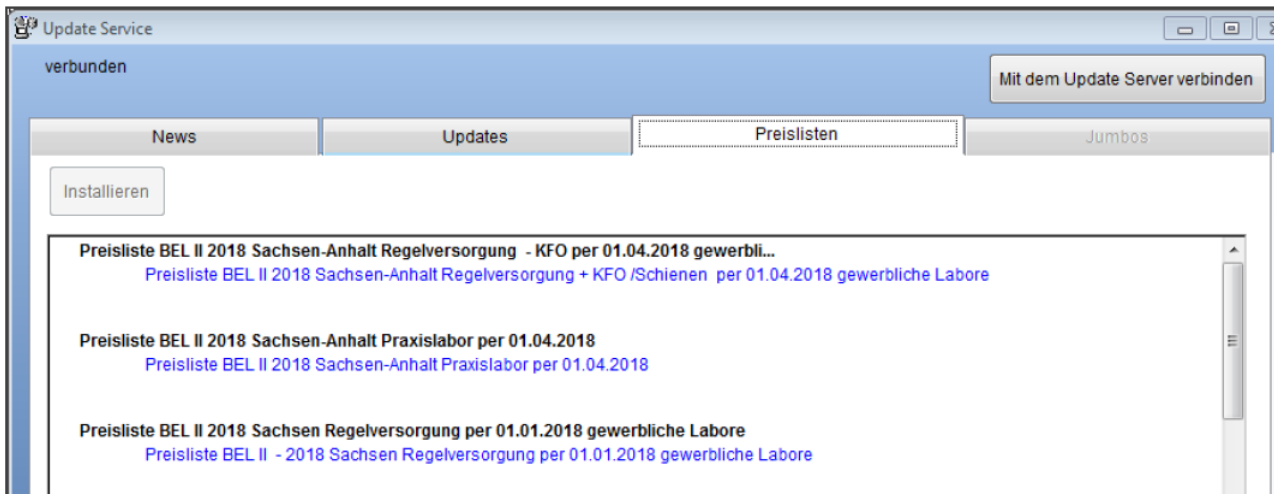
Update Service

verbunden

Mit dem Update Server verbinden

News | Updates | Preislisten | Jumbos

Installieren

Preisliste BEL II 2018 Sachsen-Anhalt Regelversorgung - KFO per 01.04.2018 gewerbli...
Preisliste BEL II 2018 Sachsen-Anhalt Regelversorgung + KFO /Schienen per 01.04.2018 gewerbliche Labore

Preisliste BEL II 2018 Sachsen-Anhalt Praxislabor per 01.04.2018
Preisliste BEL II 2018 Sachsen-Anhalt Praxislabor per 01.04.2018

Preisliste BEL II 2018 Sachsen Regelversorgung per 01.01.2018 gewerbliche Labore
Preisliste BEL II - 2018 Sachsen Regelversorgung per 01.01.2018 gewerbliche Labore